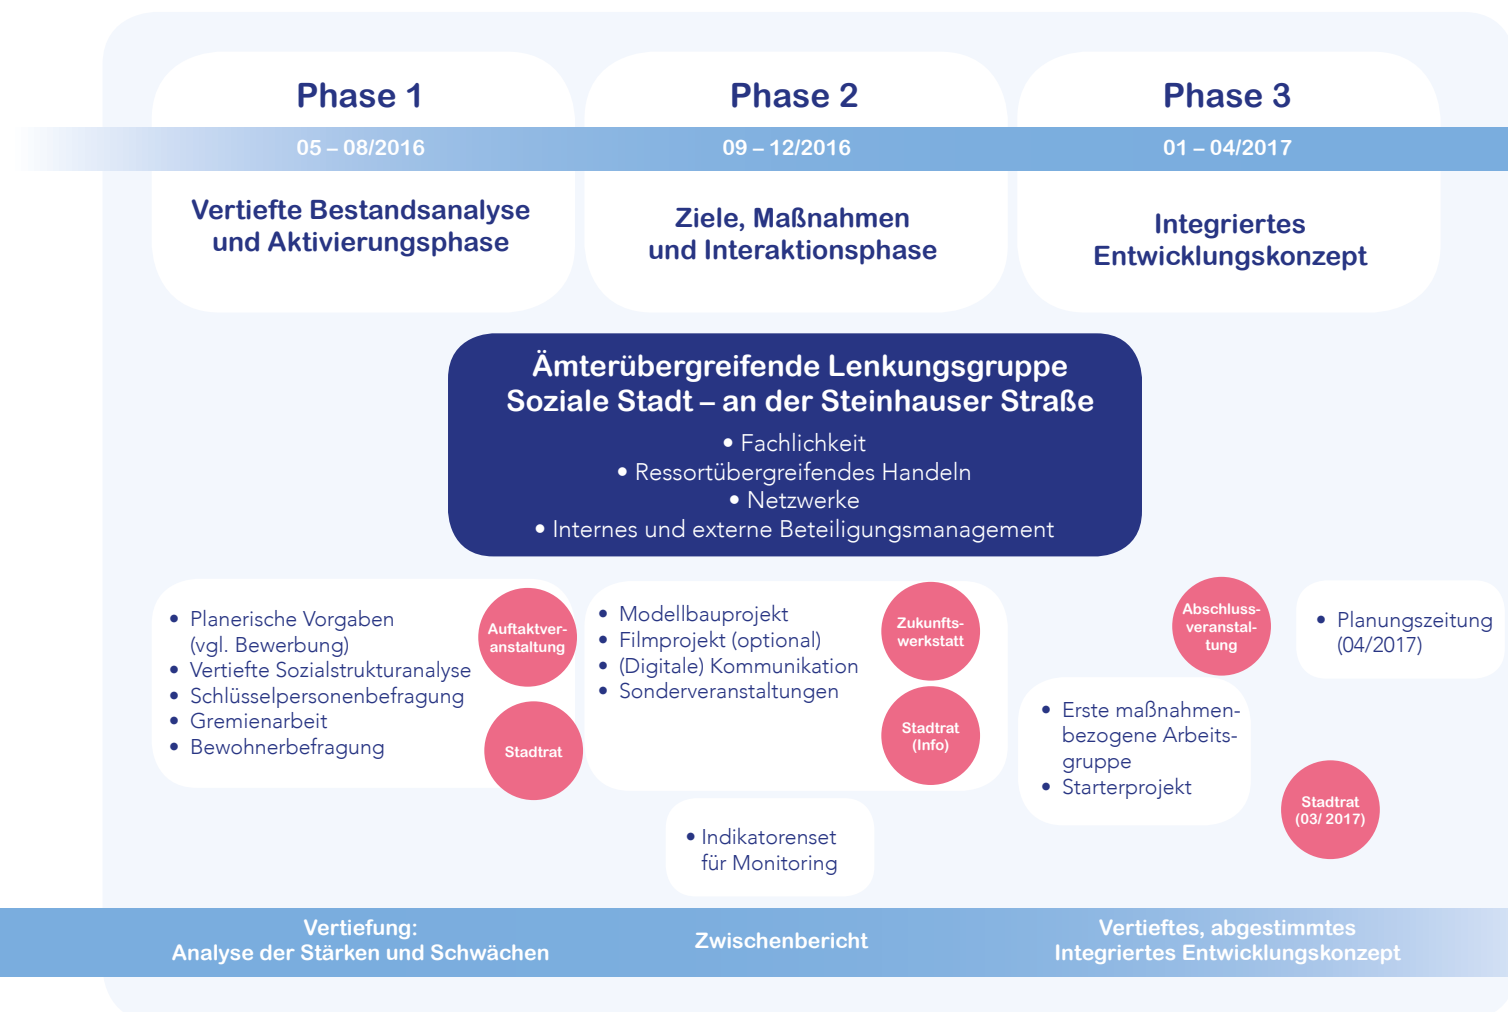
Phase 1
05 – 08/2016
Vertiefte Bestandsanalyse und Aktivierungsphase

Phase 2
09 – 12/2016
Ziele, Maßnahmen und Interaktionsphase

Phase 3
01 – 04/2017
Integriertes Entwicklungskonzept

Ämterübergreifende Lenkungsgruppe
Soziale Stadt – an der Steinhauser Straße
• Fachlichkeit
• Ressortübergreifendes Handeln
• Netzwerke
• Internes und externe Beteiligungsmanagement

• Planerische Vorgaben (vgl. Bewerbung)
• Vertiefte Sozialstrukturanalyse
• Schlüsselpersonenbefragung
• Gremienarbeit
• Bewohnerbefragung

Auftaktveranstaltung

Stadtrat

• Modellbauprojekt
• Filmprojekt (optional)
• (Digitale) Kommunikation
• Sonderveranstaltungen

Zukunftswerkstatt

Stadtrat (Info)

• Indikatorenset für Monitoring

Abschlussveranstaltung

• Planungszeitung (04/2017)

• Erste maßnahmenbezogene Arbeitsgruppe
• Starterprojekt

Stadtrat (03/ 2017)

Vertiefung:
Analyse der Stärken und Schwächen

Zwischenbericht

Vertieftes, abgestimmtes
Integriertes Entwicklungskonzept